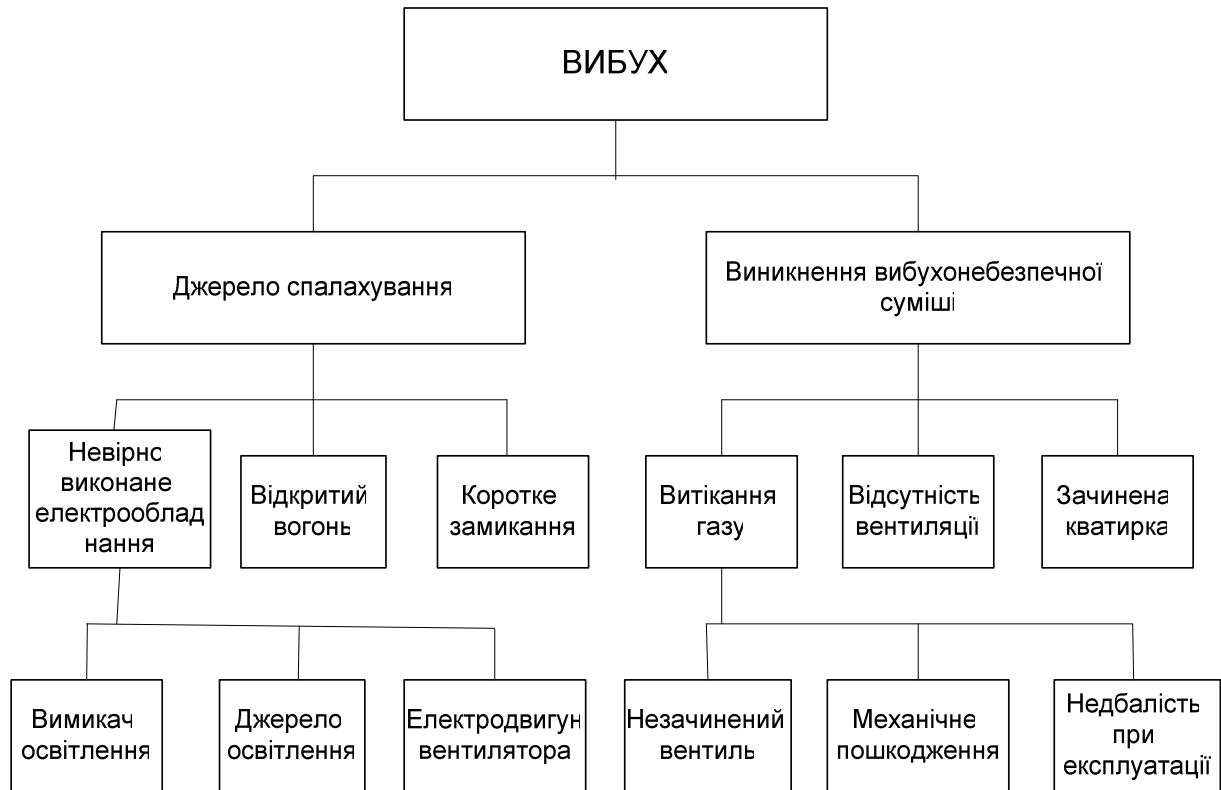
ВИБУХ

Джерело спалахування

Виникнення вибухонебезпечної суміші

Невірно виконане електрообладнання

Відкритий вогонь

Коротке замикання

Витікання газу

Відсутність вентиляції

Зачинена кватирка

Вимикач освітлення

Джерело освітлення

Електродвигун вентилятора

Незачинений вентиль

Механічне пошкодження

Недбалість при експлуатації